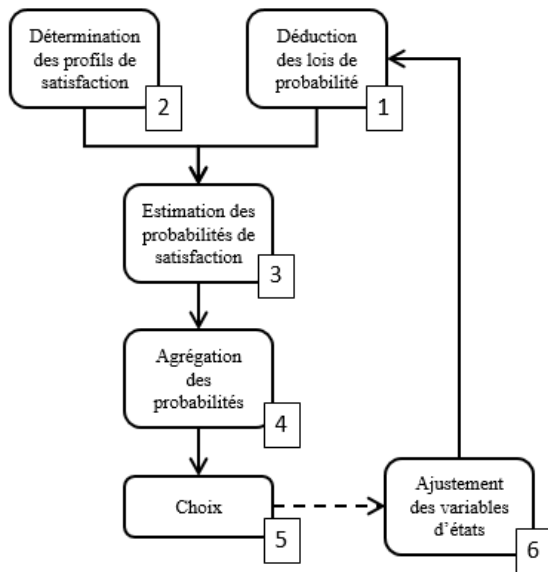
Détermination des profils de satisfaction
2

Déduction des lois de probabilité
1

Estimation des probabilités de satisfaction
3

Agrégation des probabilités
4

Choix
5

Ajustement des variables d'états
6